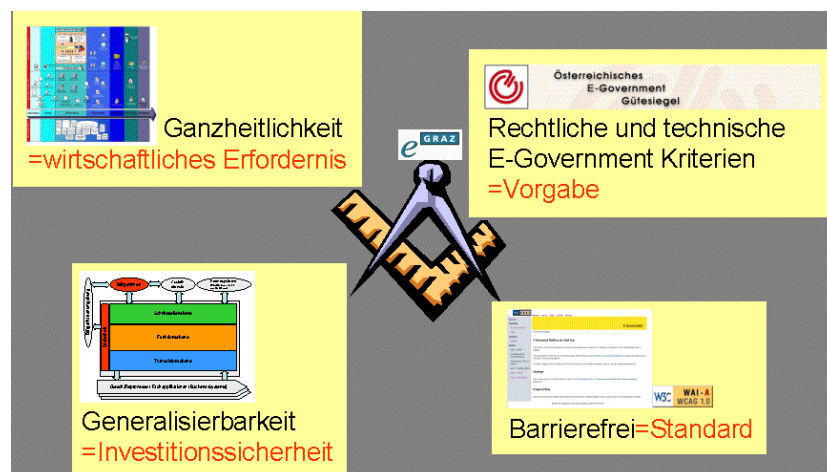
Ganzheitlichkeit
=wirtschaftliches Erfordernis

e GRAZ

Österreichisches
E-Government
Gütesiegel

Rechtliche und technische E-Government Kriterien
=Vorgabe

Generalisierbarkeit
=Investitionssicherheit

W3C WAI-A WCAG 1.0

Barrierefrei=Standard